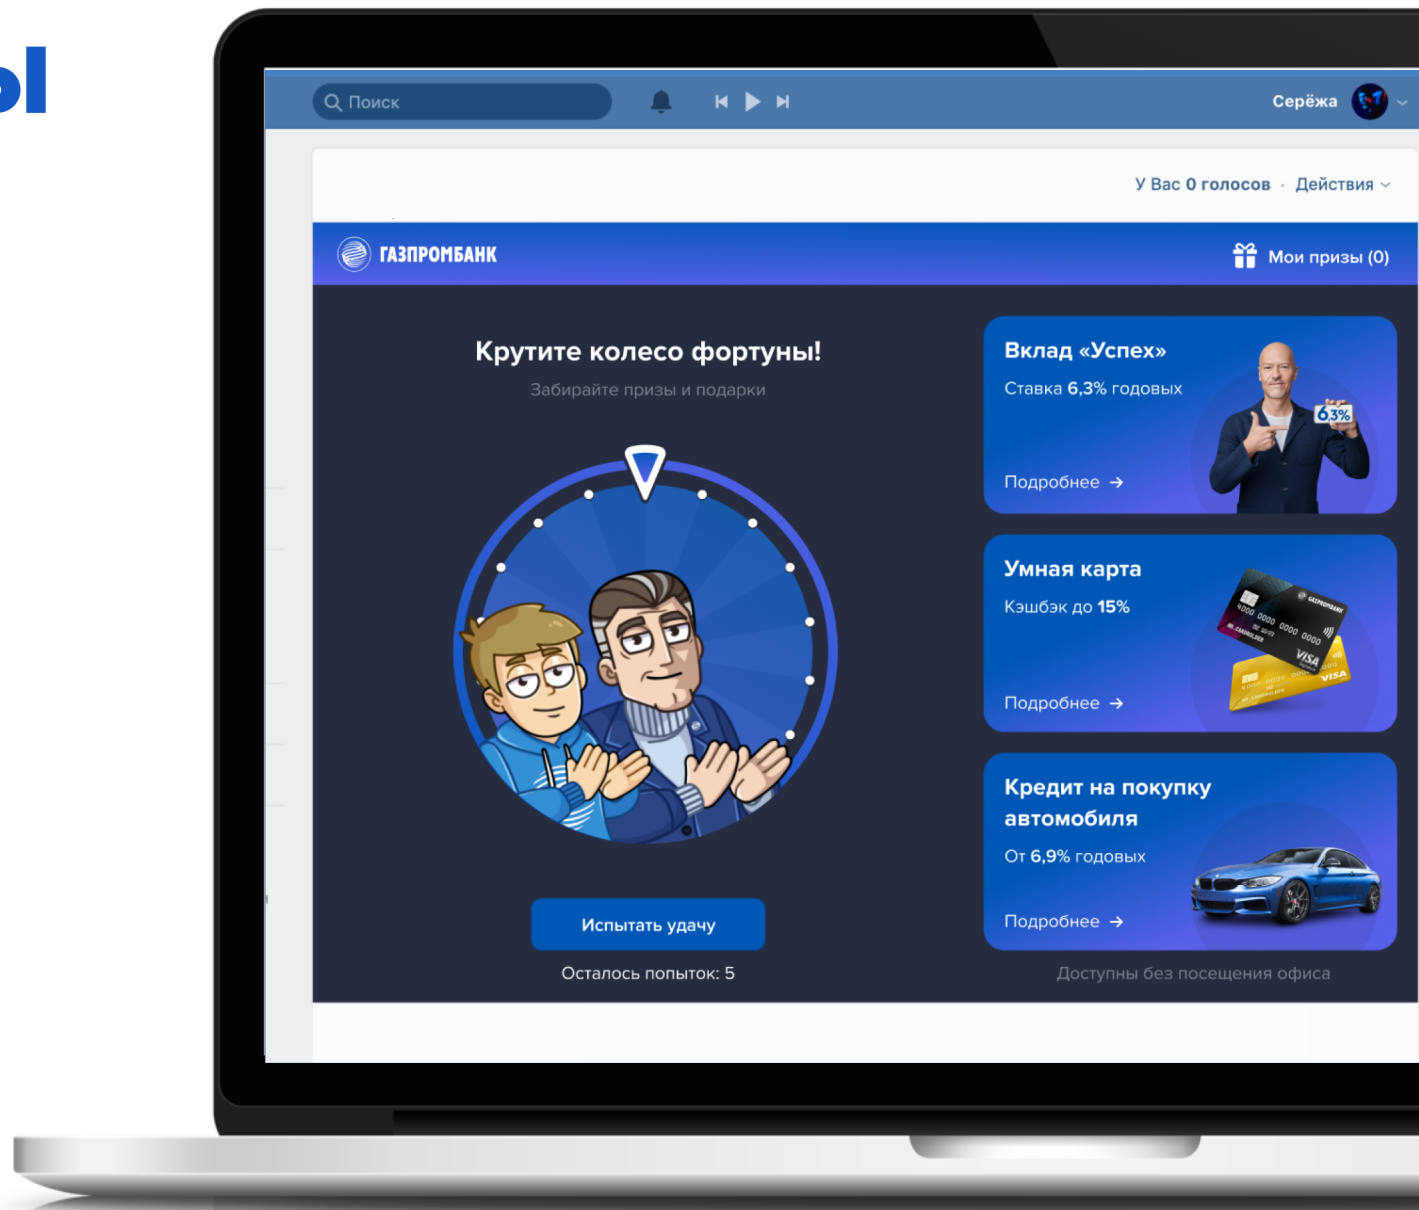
ы

Поиск

Серёжа

У Вас 0 голосов · Действия

ГАЗПРОМБАНК

Мои призы (0)

Крутите колесо фортуны!

Забирайте призы и подарки

Испытать удачу

Осталось попыток: 5

Вклад «Успех»

Ставка 6,3% годовых

6,3%

Подробнее →

Умная карта

Кэшбэк до 15%

Подробнее →

Кредит на покупку автомобиля

От 6,9% годовых

Подробнее →

Доступны без посещения офиса